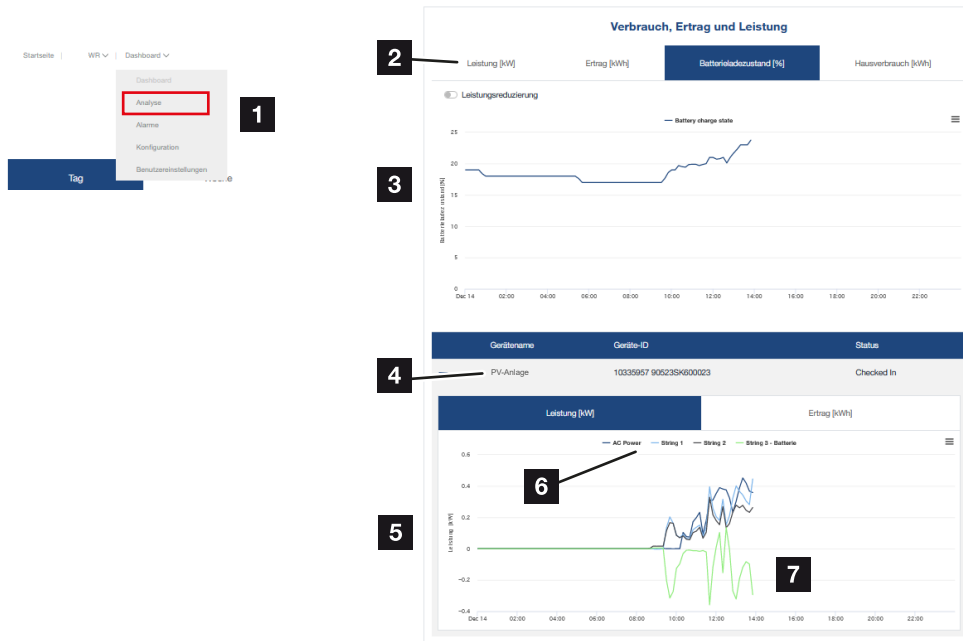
Startseite | WR | Dashboard

Dashboard
Analyse
Alarme
Konfiguration
Benutzereinstellungen

Tag
Woche

1
2
3
4
5
6
7

Verbrauch, Ertrag und Leistung

| Leistung [kW] | Ertrag [kWh] | Batterieladezustand [%] | Hausverbrauch [kWh] |
|---|---|---|---|

Leistungsreduzierung

Battery charge state

Batterieladezustand [%]

25
20
15
10
5
0

Dec 14 02:00 04:00 06:00 08:00 10:00 12:00 14:00 16:00 18:00 20:00 22:00

| Gerätename | Geräte-ID | Status |
|---|---|---|
| PV-Anlage | 10335957 90523SK600023 | Checked In |

| Leistung [kW] | Ertrag [kWh] |
|---|---|

AC Power String 1 String 2 String 3 - Batterie

Leistung [kW]

0.6
0.4
0.2
0
-0.2
-0.4

Dec 14 02:00 04:00 06:00 08:00 10:00 12:00 14:00 16:00 18:00 20:00 22:00